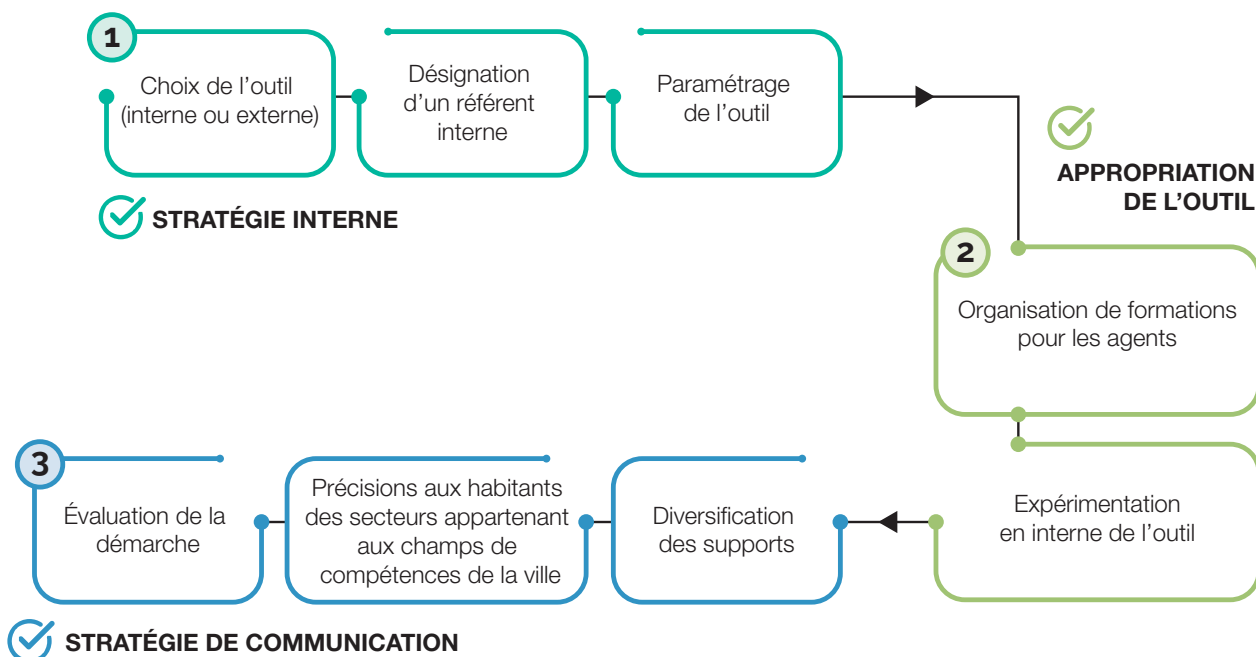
1

Choix de l'outil (interne ou externe)

Désignation d'un référent interne

Paramétrage de l'outil

STRATÉGIE INTERNE

APPROPRIATION DE L'OUTIL

2

Organisation de formations pour les agents

Expérimentation en interne de l'outil

3

Évaluation de la démarche

Précisions aux habitants des secteurs appartenant aux champs de compétences de la ville

Diversification des supports

STRATÉGIE DE COMMUNICATION